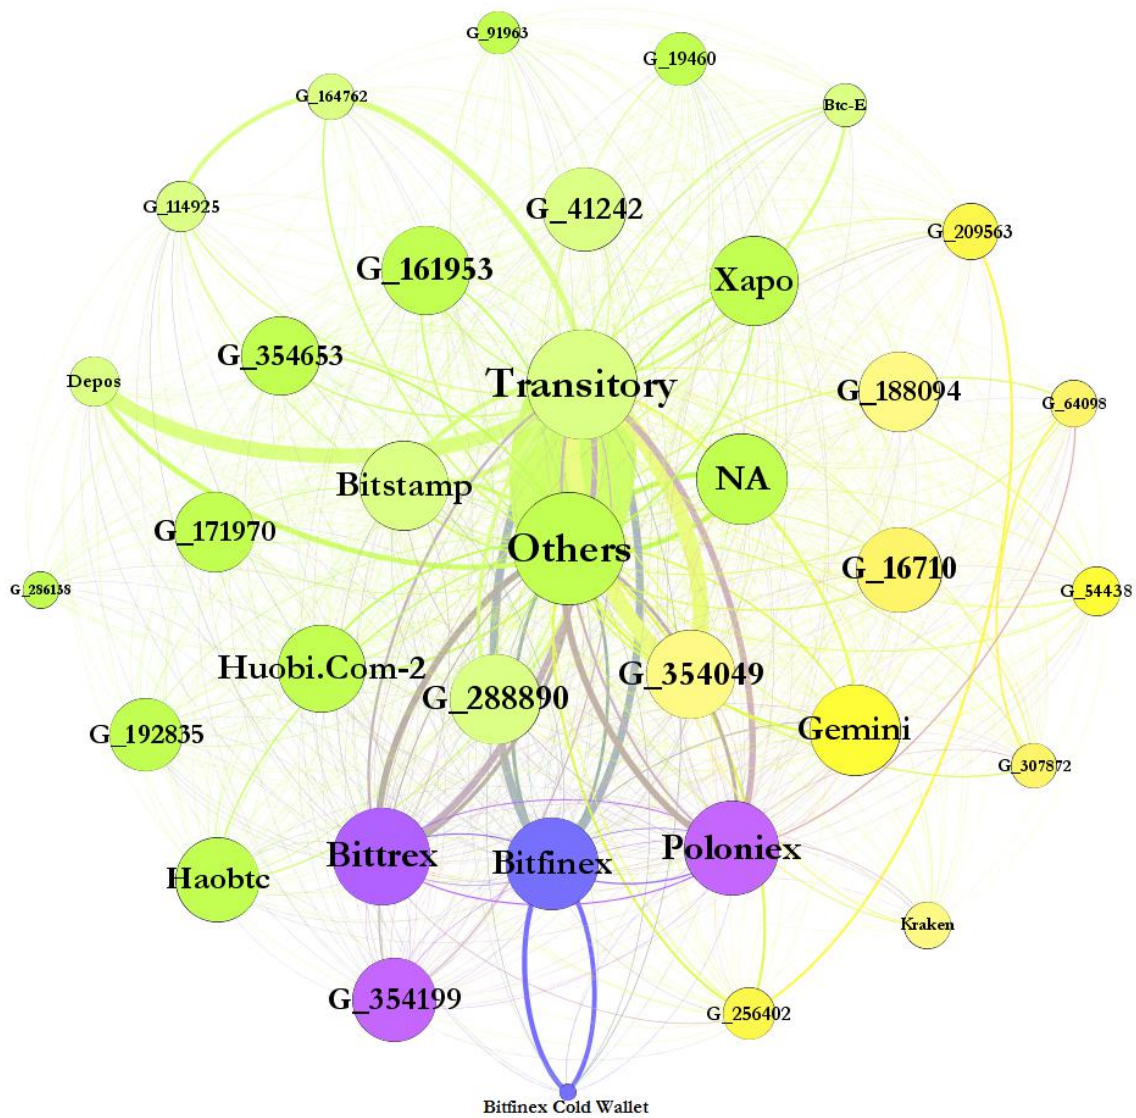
G_91963
G_19460
G_164762
Btc-E
G_114925
G_41242
G_209563
G_161953
Xapo
G_354653
Depos
Transitory
G_188094
G_64098
Bitstamp
NA
G_171970
Others
G_16710
G_286158
G_54438
Huobi.Com-2
G_354049
G_288890
G_192835
Gemini
G_307872
Bittrex
Bitfinex
Poloniex
Haobtc
Kraken
G_354199
G_256402
Bitfinex Cold Wallet